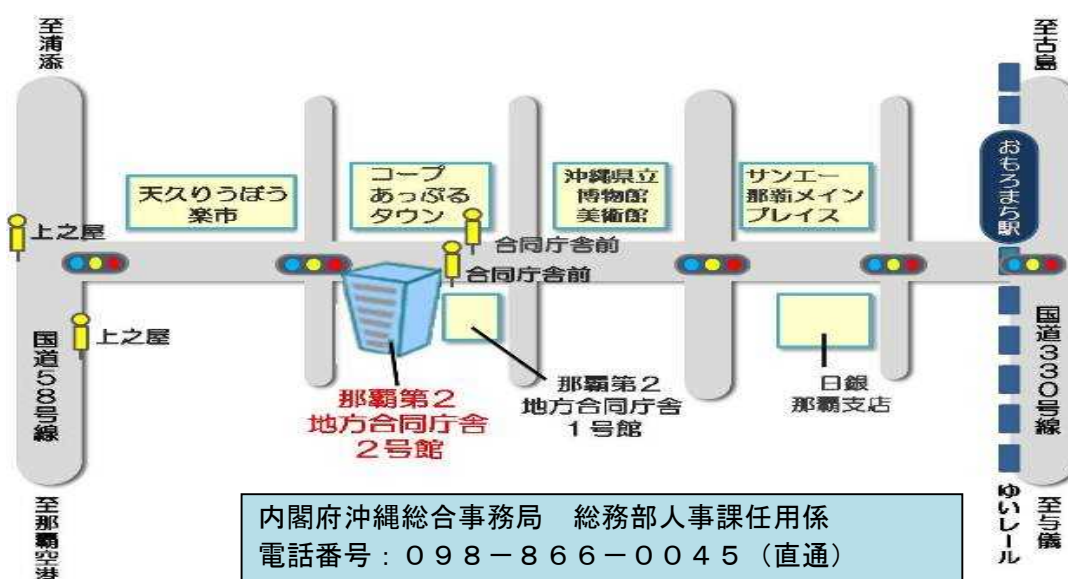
至浦添

至古島

天久りうぼう楽市

コープあっぷるタウン

沖縄県立博物館美術館

サンエー那覇メインプレイス

おもろまち駅

上之屋

合同庁舎前

合同庁舎前

上之屋

国道58号線

国道330号線

那覇第2地方合同庁舎2号館

那覇第2地方合同庁舎1号館

日銀那覇支店

至那覇空港

ゆいレール

至与儀

内閣府沖縄総合事務局　総務部人事課任用係
電話番号：098－866－0045（直通）